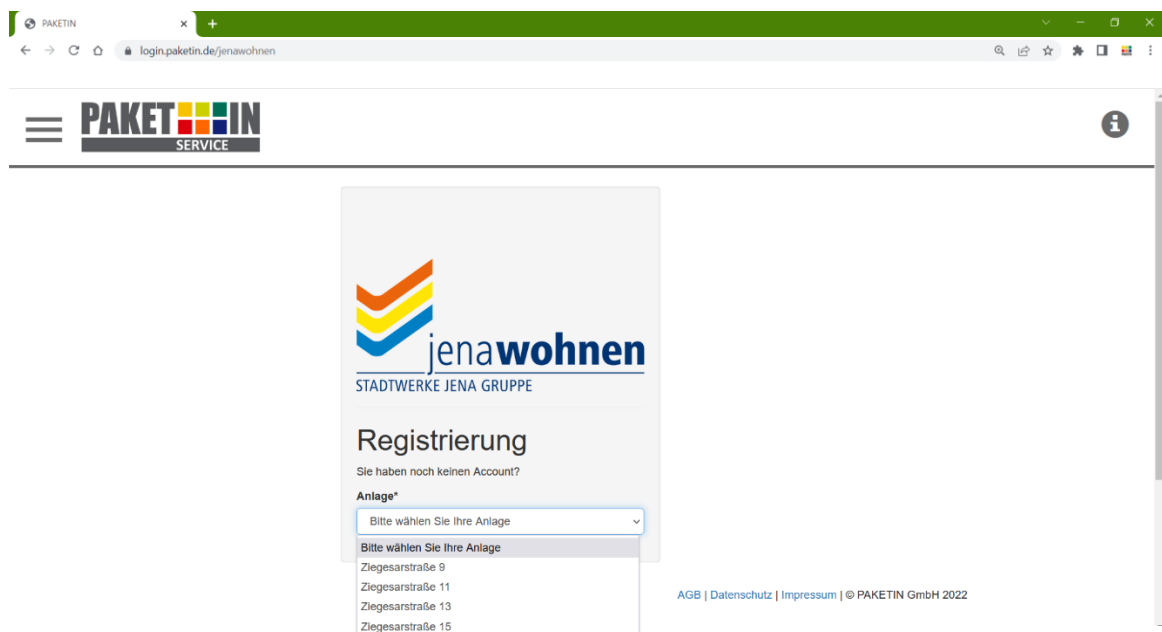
PAKETIN
login.paketin.de/jenawohnen

PAKET IN
SERVICE

jenawohnen
STADTWERKE JENA GRUPPE

Registrierung
Sie haben noch keinen Account?
Anlage*
Bitte wählen Sie Ihre Anlage
Bitte wählen Sie Ihre Anlage
Ziegesarstraße 9
Ziegesarstraße 11
Ziegesarstraße 13
Ziegesarstraße 15

AGB | Datenschutz | Impressum | © PAKETIN GmbH 2022